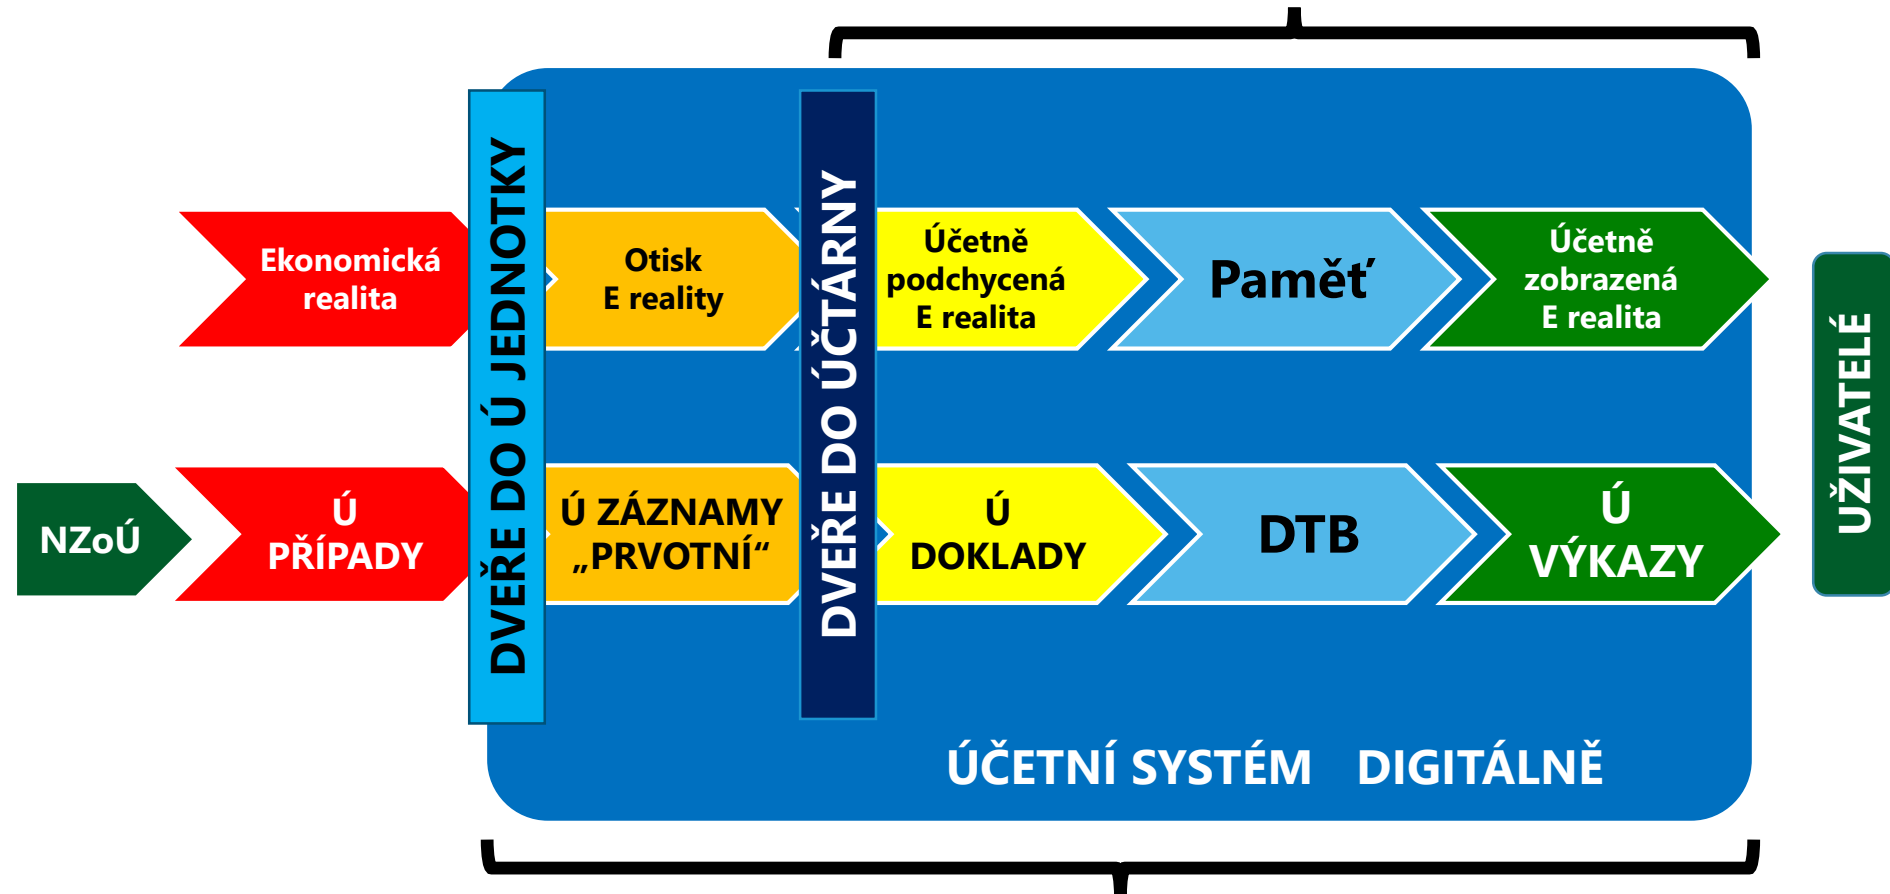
Ekonomická realita

DVEŘE DO Ú JEDNOTKY

Otisk E reality

DVEŘE DO ÚČTÁRNY

Účetně podchycená E realita

Paměť

Účetně zobrazená E realita

UŽIVATELÉ

NZoÚ

Ú PŘÍPADY

Ú ZÁZNAMY „PRVOTNÍ“

Ú DOKLADY

DTB

Ú VÝKAZY

ÚČETNÍ SYSTÉM DIGITÁLNĚ